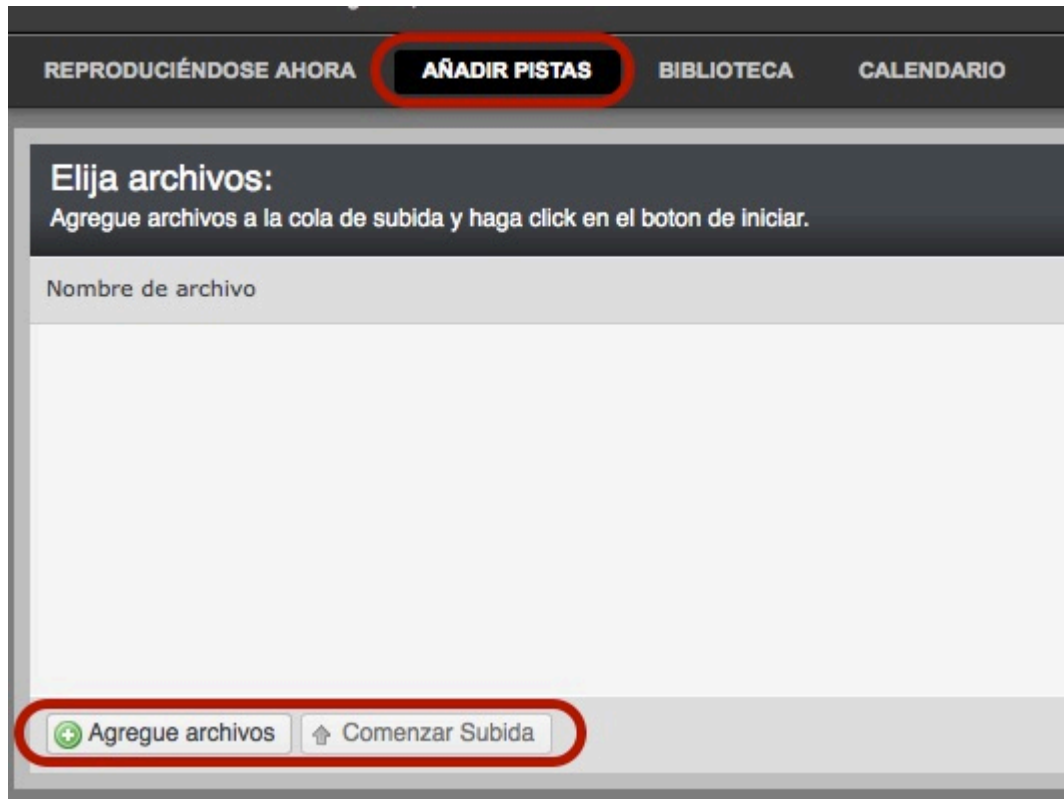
REPRODUCIÉNDOSE AHORA AÑADIR PISTAS BIBLIOTECA CALENDARIO

Elija archivos:
Agregue archivos a la cola de subida y haga click en el boton de iniciar.

Nombre de archivo

Agregue archivos Comenzar Subida